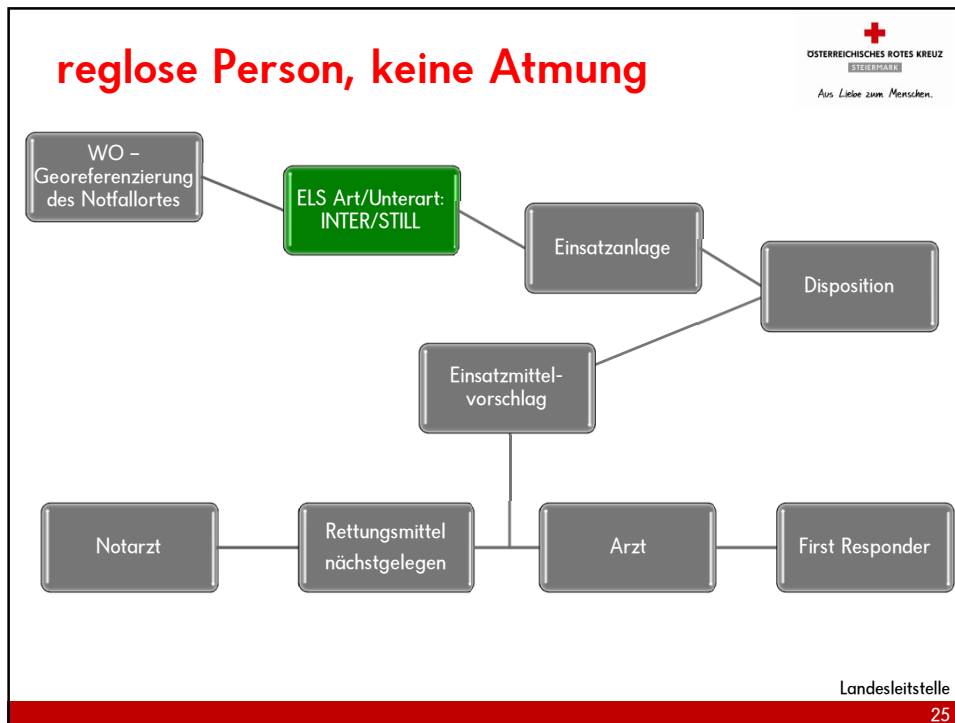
reglose Person, keine Atmung

ÖSTERREICHISCHES ROTES KREUZ
STEIERMARK
Aus Liebe zum Menschen.

WO – Georeferenzierung des Notfallortes

ELS Art/Unterart: INTER/STILL

Einsatzanlage

Disposition

Einsatzmittelvorschlag

Notarzt

Rettungsmittel nächstgelegen

Arzt

First Responder

Landesleitstelle

25